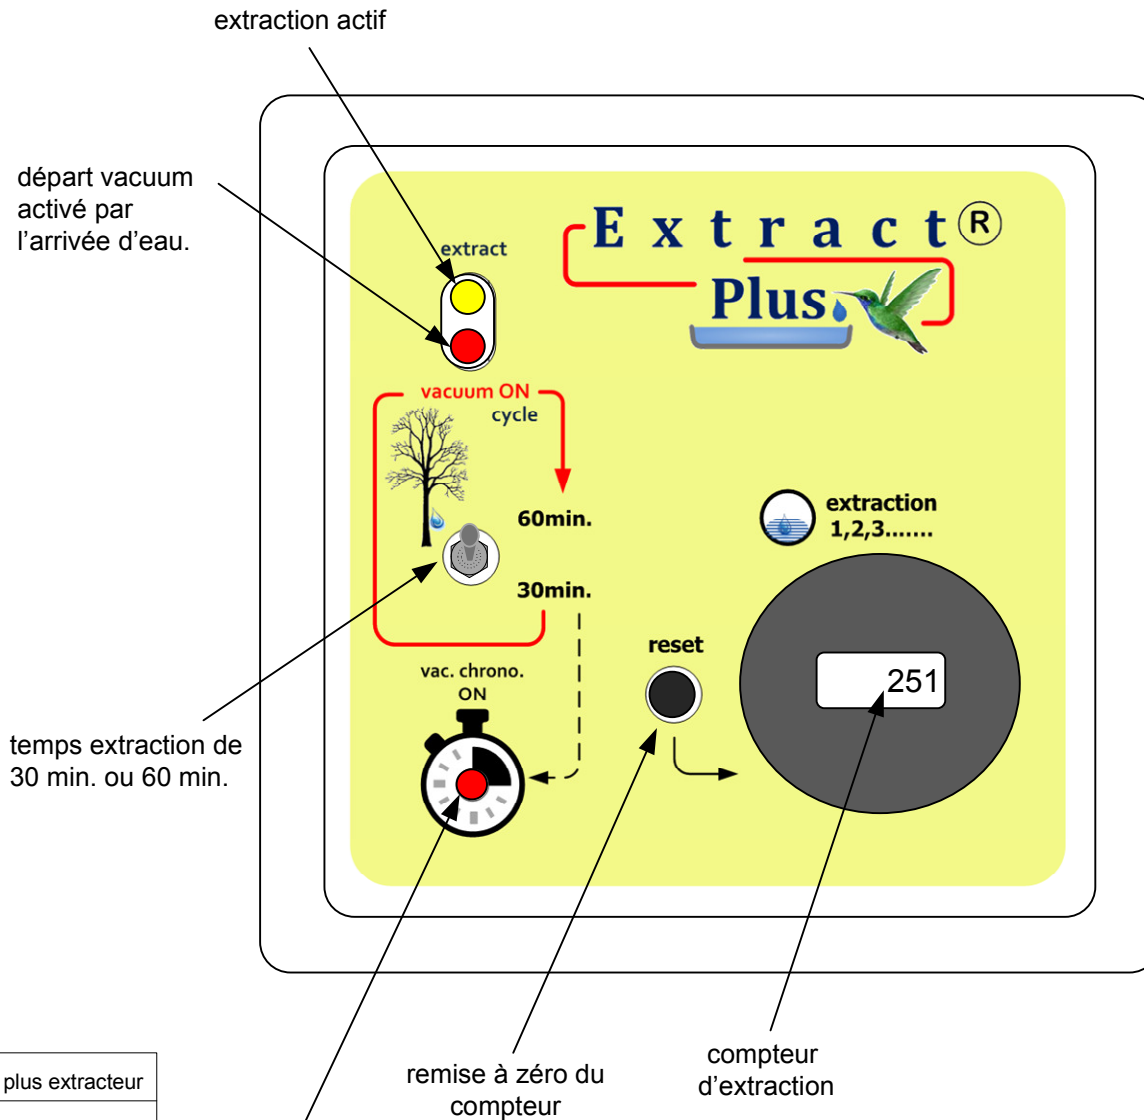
extraction actif

départ vacuum activé par l'arrivée d'eau.

extract

Extract®
Plus

vacuum ON
cycle

60min.

30min.

extraction
1,2,3.......

reset

251

vac. chrono.
ON

temps extraction de 30 min. ou 60 min.

plus extracteur

remise à zéro du compteur

compteur d'extraction